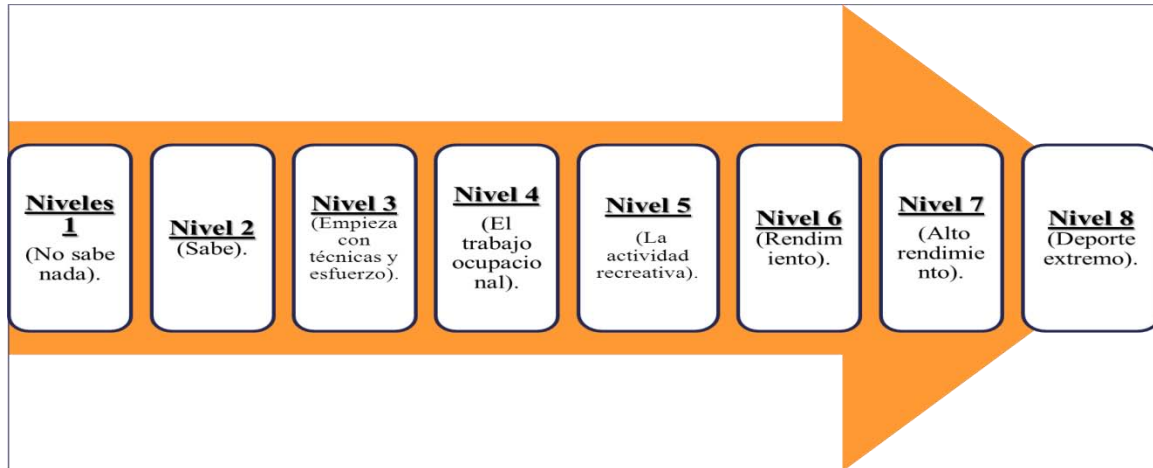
Niveles 1
(No sabe nada).

Nivel 2
(Sabe).

Nivel 3
(Empieza con técnicas y esfuerzo).

Nivel 4
(El trabajo ocupacional).

Nivel 5
(La actividad recreativa).

Nivel 6
(Rendimiento).

Nivel 7
(Alto rendimiento).

Nivel 8
(Deporte extremo).